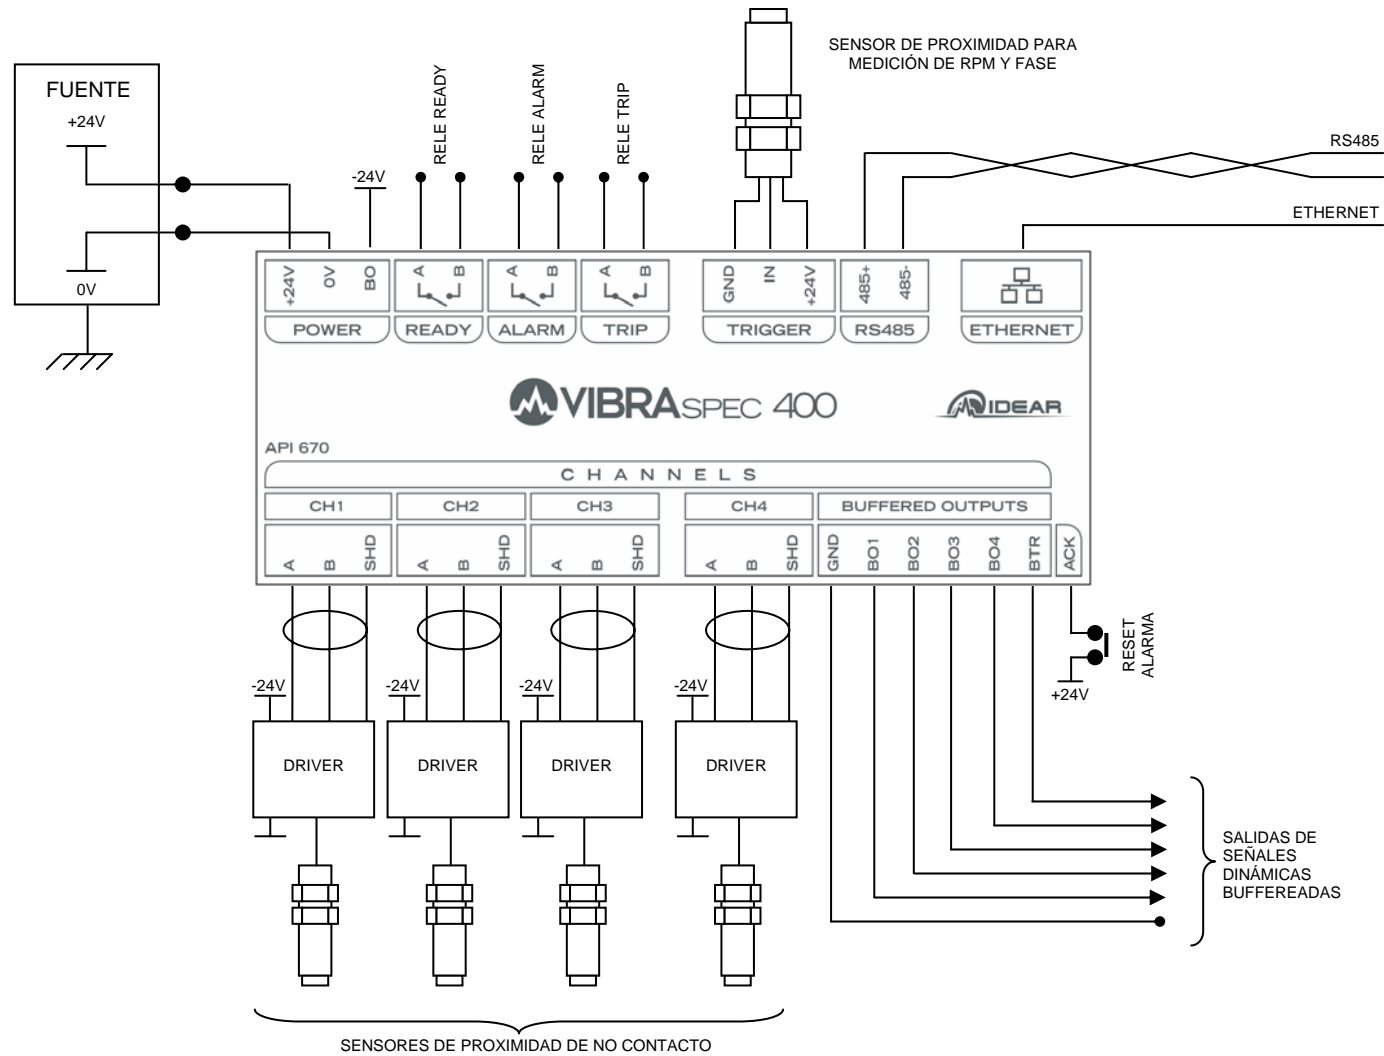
FUENTE
+24V
0V

-24V

RELE READY
RELE ALARM
RELE TRIP

SENSOR DE PROXIMIDAD PARA MEDICIÓN DE RPM Y FASE

RS485
ETHERNET

+24V 0V BO
POWER
A B
READY
A B
ALARM
A B
TRIP
GND IN +24V
TRIGGER
485+ 485-
RS485
ETHERNET

VIBRASPEC 400
IDEAR

API 670
CHANNELS
CH1
A B SHD
CH2
A B SHD
CH3
A B SHD
CH4
A B SHD
BUFFERED OUTPUTS
GND BO1 BO2 BO3 BO4 BTR
ACK

RESET ALARMA
+24V

-24V
DRIVER
-24V
DRIVER
-24V
DRIVER
-24V
DRIVER

SALIDAS DE SEÑALES DINÁMICAS BUFFEREADAS

SENSORES DE PROXIMIDAD DE NO CONTACTO